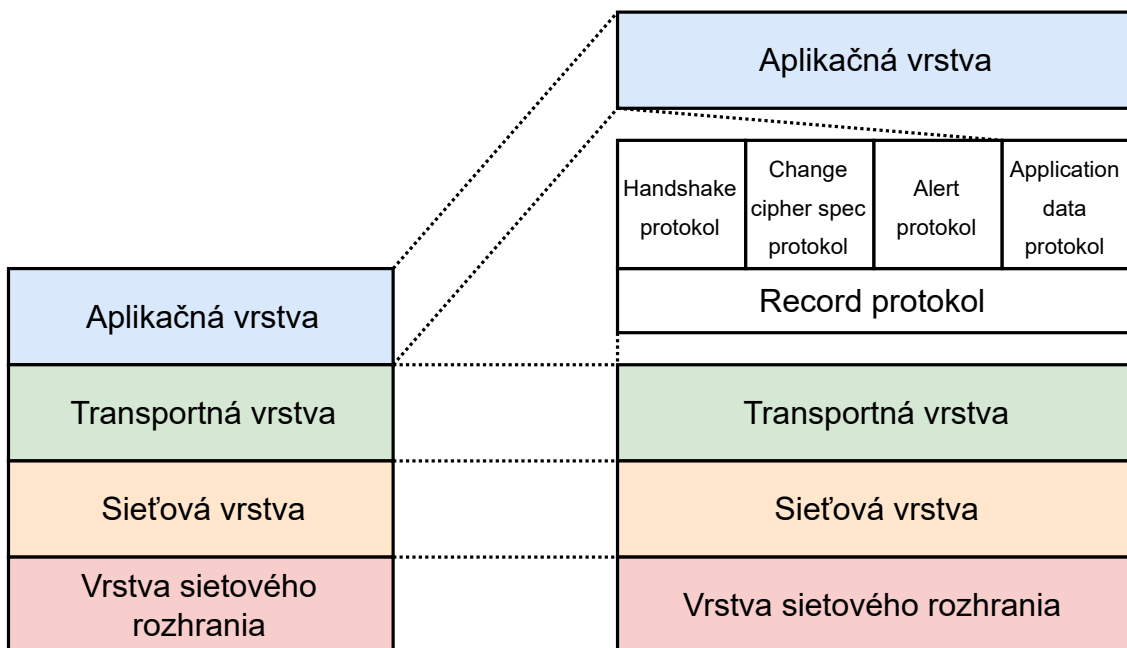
Aplikačná vrstva

Handshake protokol

Change cipher spec protokol

Alert protokol

Application data protokol

Record protokol

Aplikačná vrstva

Transportná vrstva

Sieťová vrstva

Vrstva sietového rozhrania

Transportná vrstva

Sieťová vrstva

Vrstva sietového rozhrania